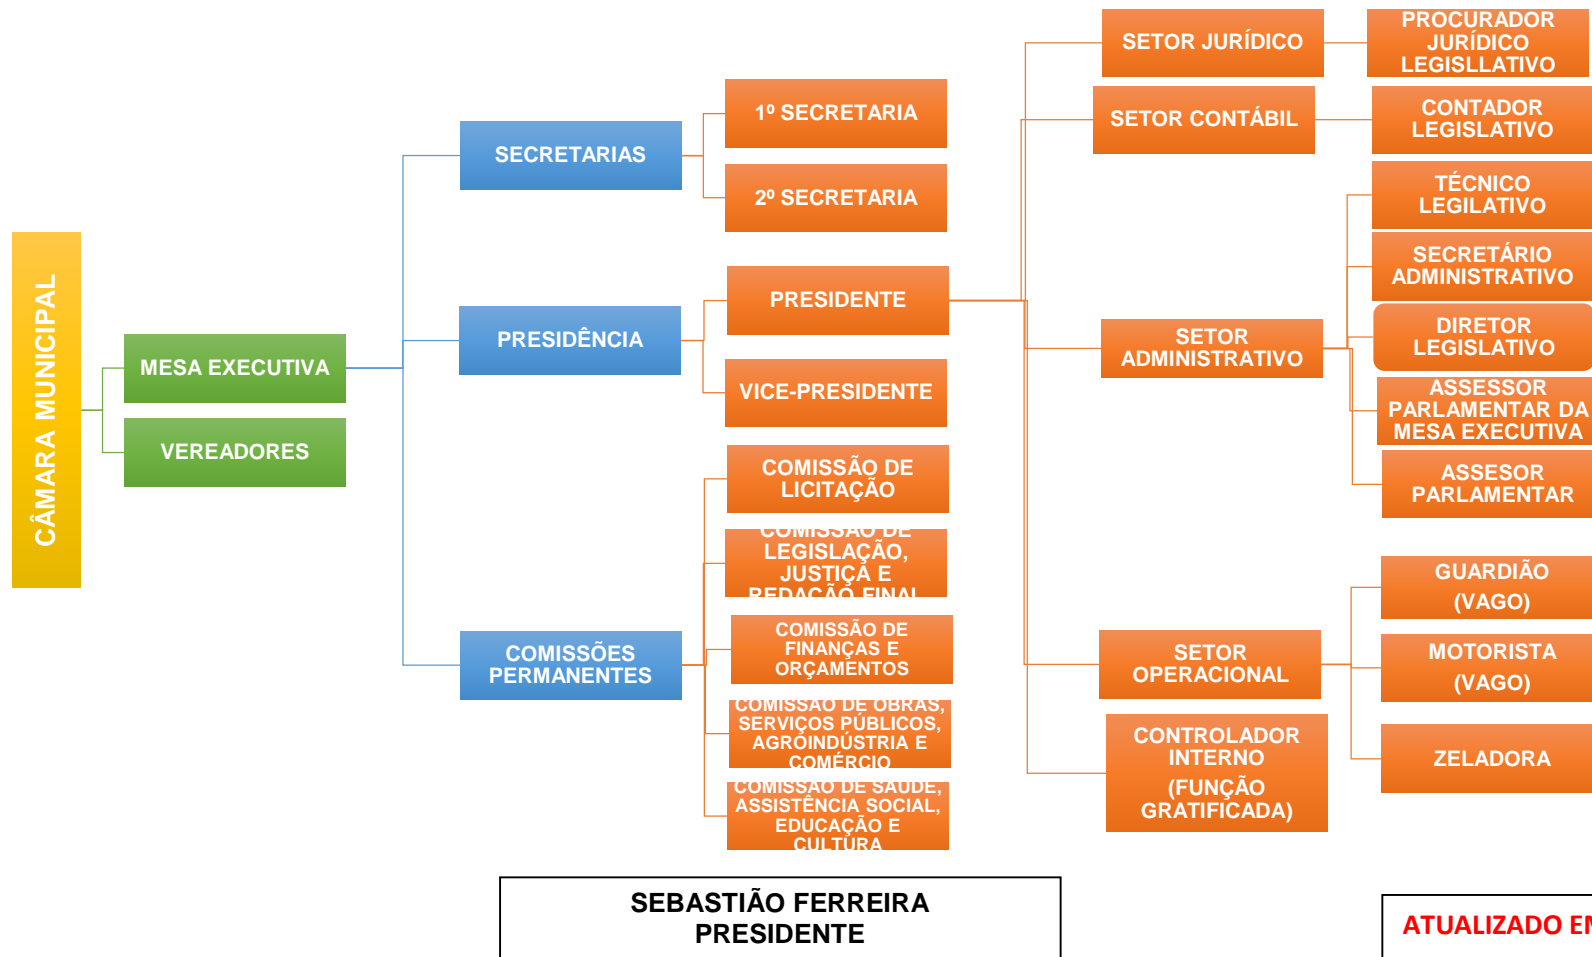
CÂMARA MUNICIPAL

MESA EXECUTIVA

VEREADORES

SECRETARIAS

PRESIDÊNCIA

COMISSÕES PERMANENTES

1º SECRETARIA

2º SECRETARIA

PRESIDENTE

VICE-PRESIDENTE

COMISSÃO DE LICITAÇÃO

COMISSÃO DE LEGISLAÇÃO, JUSTIÇA E REDAÇÃO FINAL

COMISSÃO DE FINANÇAS E ORÇAMENTOS

COMISSÃO DE OBRAS, SERVIÇOS PÚBLICOS, AGROINDÚSTRIA E COMÉRCIO

COMISSÃO DE SAÚDE, ASSISTÊNCIA SOCIAL, EDUCAÇÃO E CULTURA

SETOR JURÍDICO

SETOR CONTÁBIL

SETOR ADMINISTRATIVO

SETOR OPERACIONAL

CONTROLADOR INTERNO (FUNÇÃO GRATIFICADA)

PROCURADOR JURÍDICO LEGISLLATIVO

CONTADOR LEGISLATIVO

TÉCNICO LEGILATIVO

SECRETÁRIO ADMINISTRATIVO

DIRETOR LEGISLATIVO

ASSESSOR PARLAMENTAR DA MESA EXECUTIVA

ASSESOR PARLAMENTAR

GUARDIÃO (VAGO)

MOTORISTA (VAGO)

ZELADORA

SEBASTIÃO FERREIRA
PRESIDENTE

ATUALIZADO E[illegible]